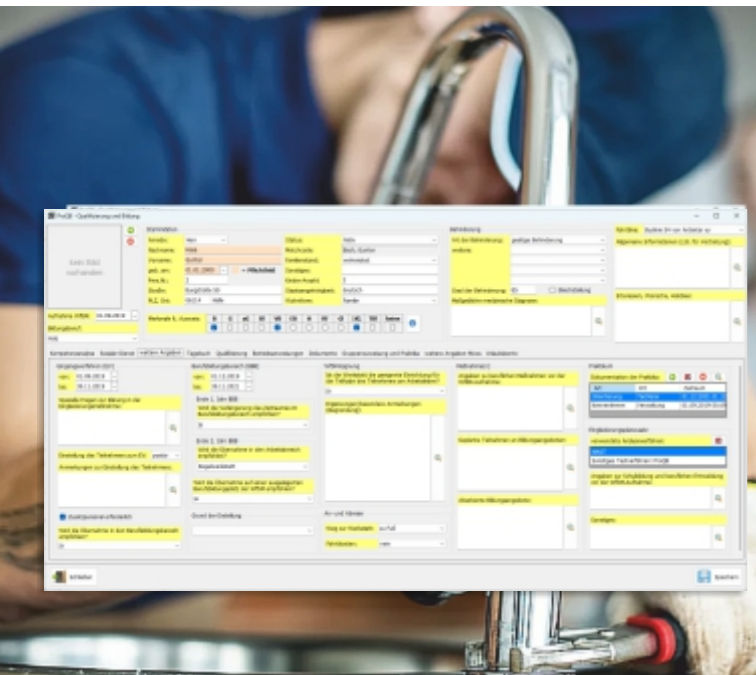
ProQB - Qualifizierung und Bildung

Kein Bild vorhanden

Stammdaten

Anrede: Herr
Nachname: Müller
Vorname: Günter
geb. am: 01.01.2000
Straße:
PLZ, Ort:

Status:
Muttersprache:
Familienstand:
Kinder Anzahl:
Staatsangehörigkeit: Deutsch

Behinderung

Merkmale

Aufnahme Wfbm:

Bildungsbegleiter

Kompetenzanalyse | Sozialer Dienst | weitere Angaben | Tagebuch | Qualifizierung | Betriebsvermittlungen | Dokumente | Gruppenzuweisung und Praktika | weitere Angaben Reha | Inkludierte

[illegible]

Schließen

Speichern